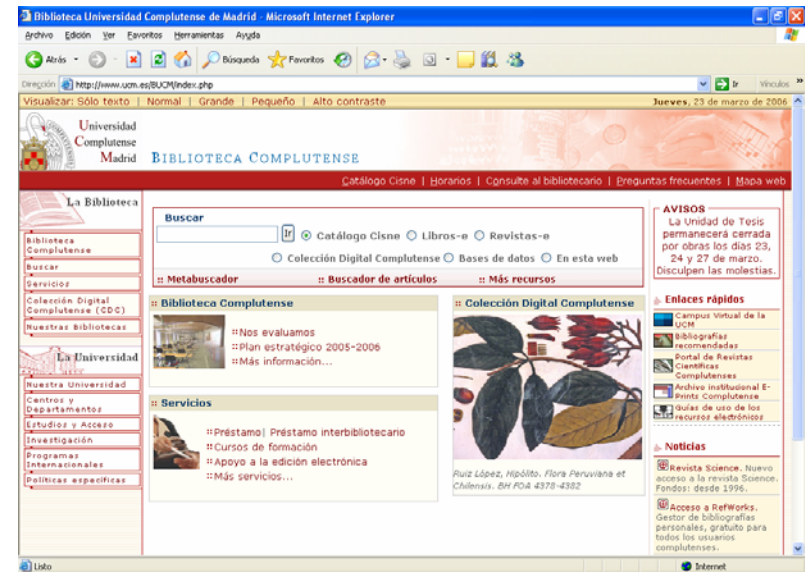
Biblioteca Universidad Complutense de Madrid - Microsoft Internet Explorer

Archivo Edición Ver Favoritos Herramientas Ayuda

Atrás Búsqueda Favoritos

Dirección http://www.ucm.es/BUCM/index.php Ir Vínculos

Visualizar: Sólo texto | Normal | Grande | Pequeño | Alto contraste Jueves, 23 de marzo de 2006

Universidad Complutense Madrid BIBLIOTECA COMPLUTENSE

Catálogo Cisne | Horarios | Consulte al bibliotecario | Preguntas frecuentes | Mapa web

La Biblioteca

Biblioteca Complutense
Buscar
Servicios
Colección Digital Complutense (CDC)
Nuestras Bibliotecas

La Universidad

Nuestra Universidad
Centros y Departamentos
Estudios y Acceso
Investigación
Programas Internacionales
Políticas específicas

Buscar

Ir Catálogo Cisne Libros-e Revistas-e

Colección Digital Complutense Bases de datos En esta web

:: Metabuscador :: Buscador de artículos :: Más recursos

:: Biblioteca Complutense

::Nos evaluamos
::Plan estratégico 2005-2006
::Más información...

:: Servicios

::Préstamo| Préstamo interbibliotecario
::Cursos de formación
::Apoyo a la edición electrónica
::Más servicios...

:: Colección Digital Complutense

Ruiz López, Hipólito. Flora Peruviana et Chilensis. BH FOA 4378-4382

AVISOS

La Unidad de Tesis permanecerá cerrada por obras los días 23, 24 y 27 de marzo. Disculpen las molestias.

Enlaces rápidos

Campus Virtual de la UCM
Bibliografías recomendadas
Portal de Revistas Científicas Complutenses
Archivo institucional E-Prints Complutense
Guías de uso de los recursos electrónicos

Noticias

Revista Science. Nuevo acceso a la revista Science. Fondos: desde 1996.

Acceso a RefWorks. Gestor de bibliografías personales, gratuito para todos los usuarios complutenses.

Listo Internet